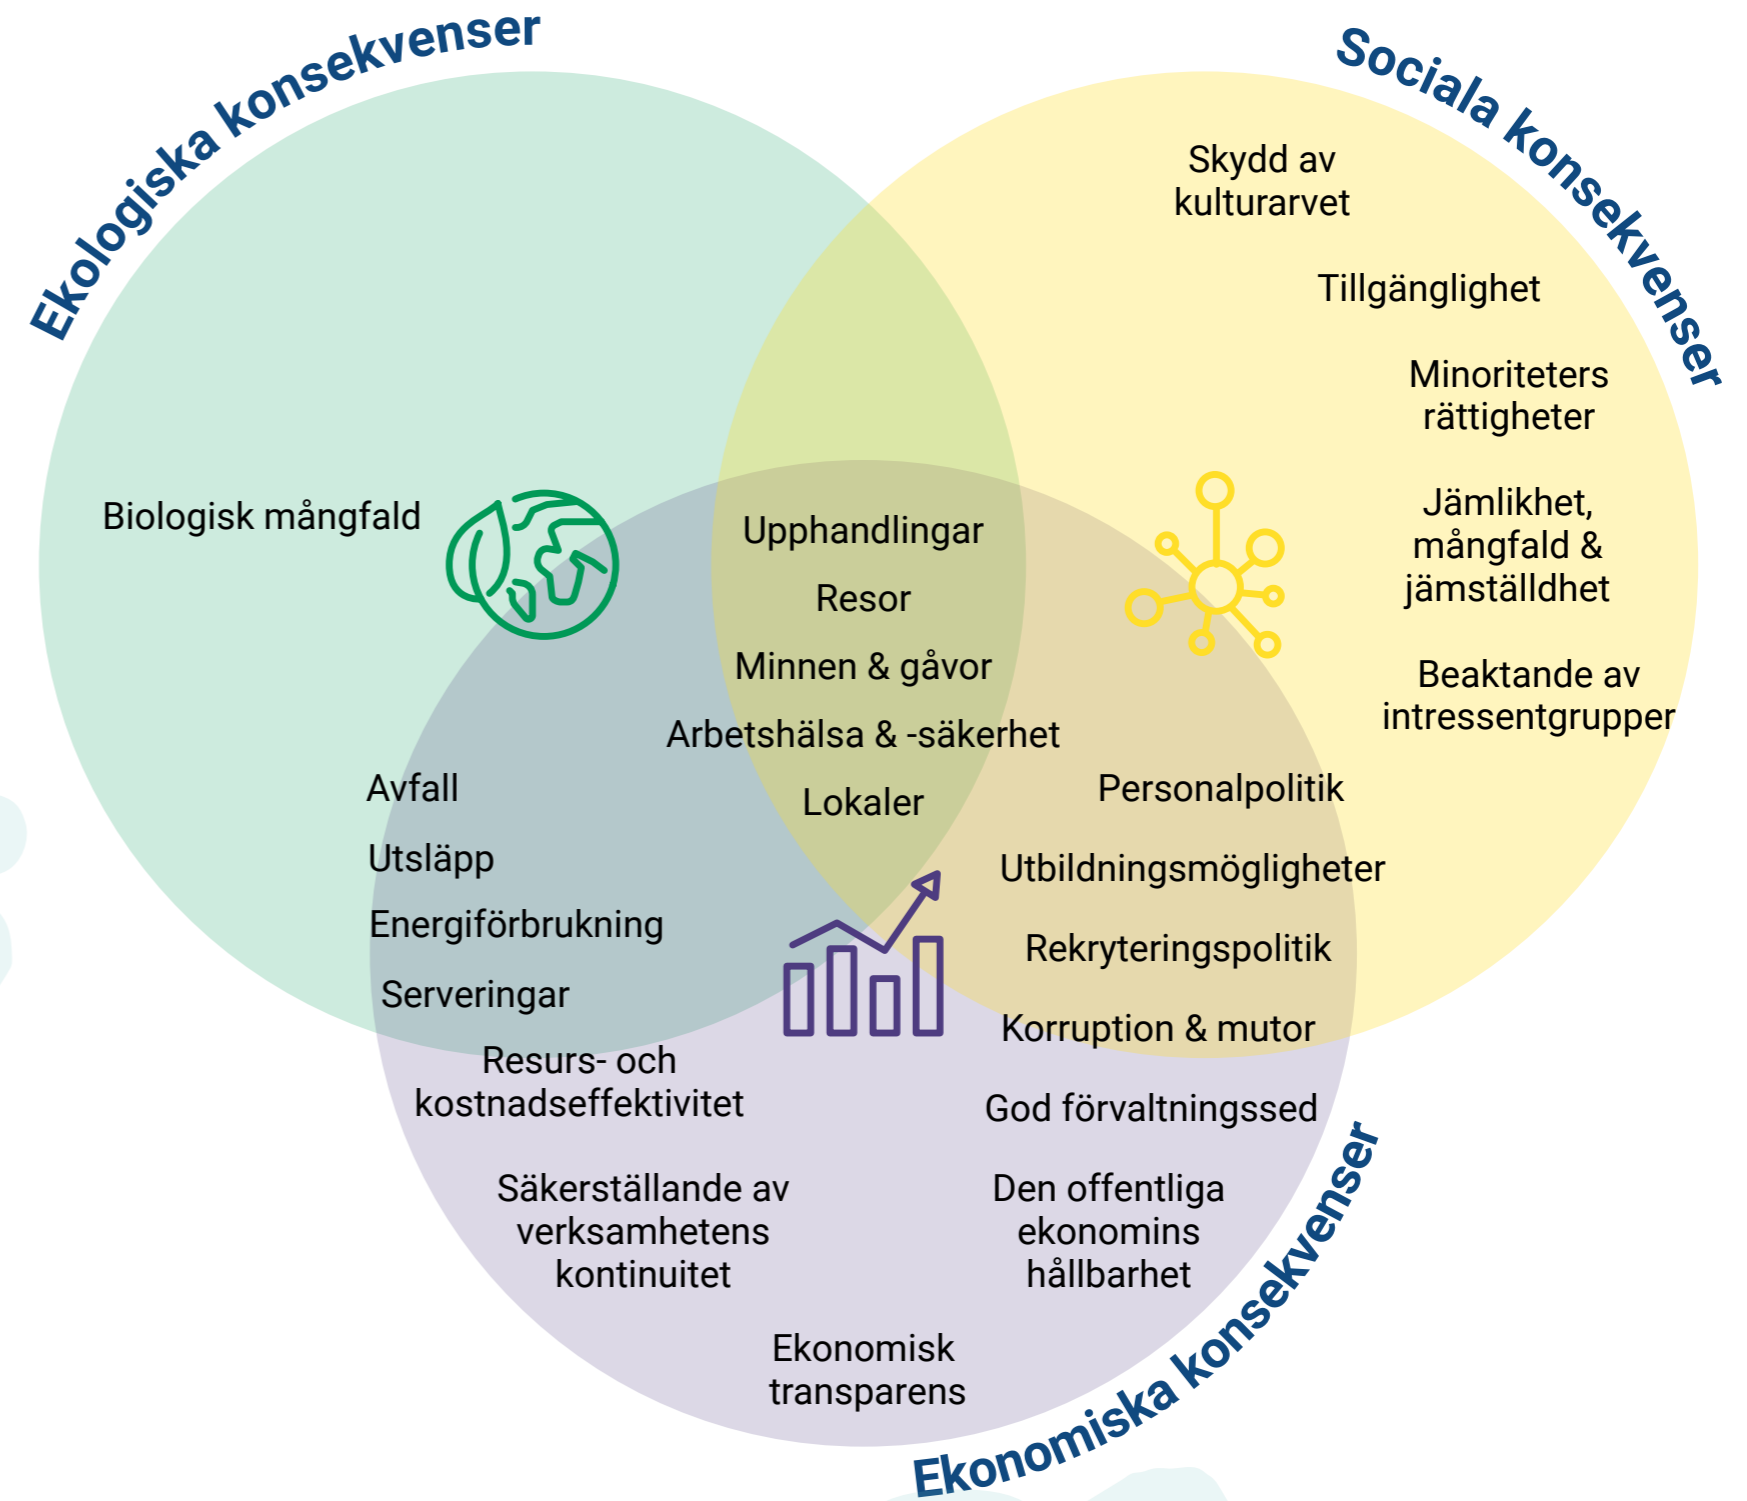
Ekologiska konsekvenser

Sociala konsekvenser

Skydd av kulturarvet

Tillgänglighet

Minoriteters rättigheter

Jämlikhet, mångfald & jämställdhet

Beaktande av intressentgrupper

Biologisk mångfald

Upphandlingar

Resor

Minnen & gåvor

Arbetshälsa & -säkerhet

Lokaler

Avfall

Utsläpp

Energiförbrukning

Serveringar

Resurs- och kostnadseffektivitet

Personalpolitik

Utbildningsmöjligheter

Rekryteringspolitik

Korruption & mutor

God förvaltningssed

Säkerställande av verksamhetens kontinuitet

Den offentliga ekonomins hållbarhet

Ekonomisk transparens

Ekonomiska konsekvenser